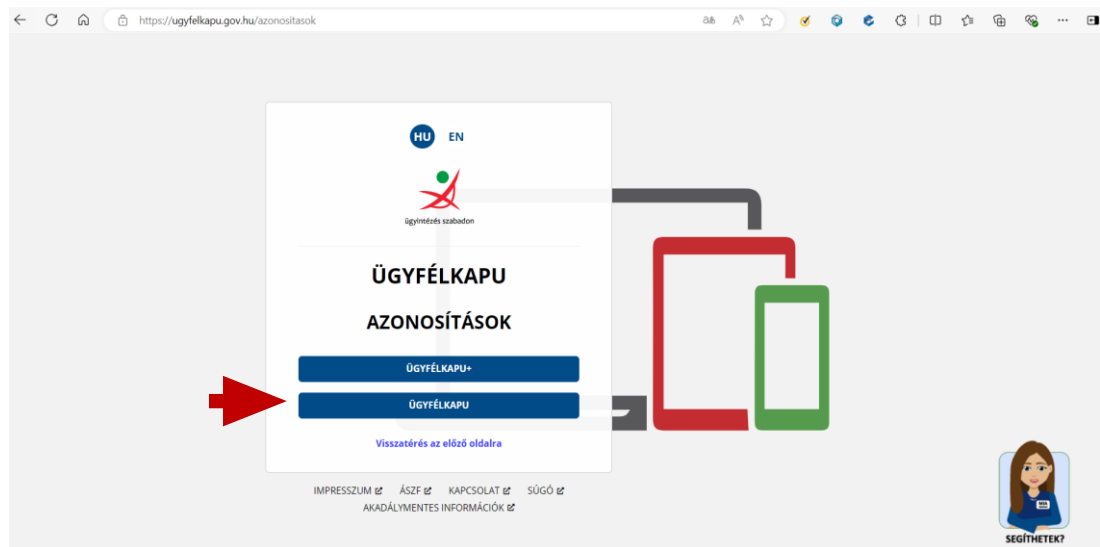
https://ugyfelkapu.gov.hu/azonositasok

HU EN

ügyintézés szabadon

ÜGYFÉLKAPU

AZONOSÍTÁSOK

ÜGYFÉLKAPU+

ÜGYFÉLKAPU

Visszatérés az előző oldalra

IMPRESSZUM ÁSZF KAPCSOLAT SÚGÓ
AKADÁLYMENTES INFORMÁCIÓK

SEGÍTHETEK?